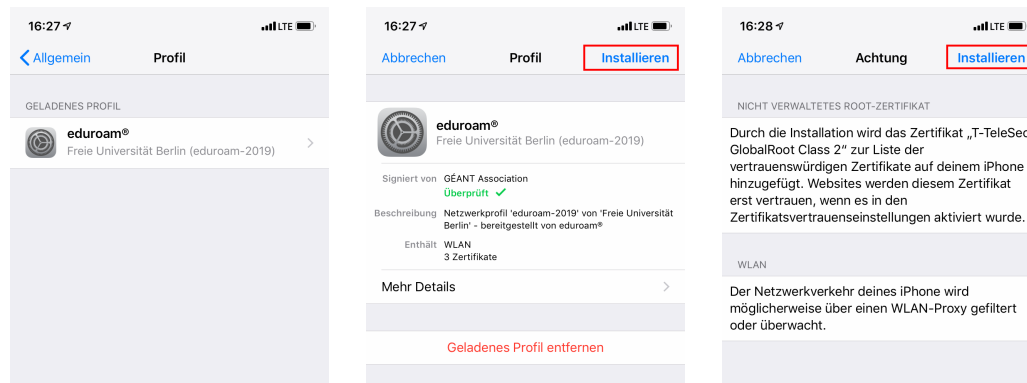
16:27 LTE

Allgemein Profil

GELADENES PROFIL

eduroam®
Freie Universität Berlin (eduroam-2019)

16:27 LTE

Abbrechen Profil Installieren

eduroam®
Freie Universität Berlin (eduroam-2019)

Signiert von GÉANT Association
Überprüft ✓

Beschreibung Netzwerkprofil 'eduroam-2019' von 'Freie Universität Berlin' - bereitgestellt von eduroam®

Enthält WLAN
3 Zertifikate

Mehr Details

Geladenes Profil entfernen

16:28 LTE

Abbrechen Achtung Installieren

NICHT VERWALTETES ROOT-ZERTIFIKAT

Durch die Installation wird das Zertifikat „T-TeleSec GlobalRoot Class 2" zur Liste der vertrauenswürdigen Zertifikate auf deinem iPhone hinzugefügt. Websites werden diesem Zertifikat erst vertrauen, wenn es in den Zertifikatsvertrauenseinstellungen aktiviert wurde.

WLAN

Der Netzwerkverkehr deines iPhone wird möglicherweise über einen WLAN-Proxy gefiltert oder überwacht.